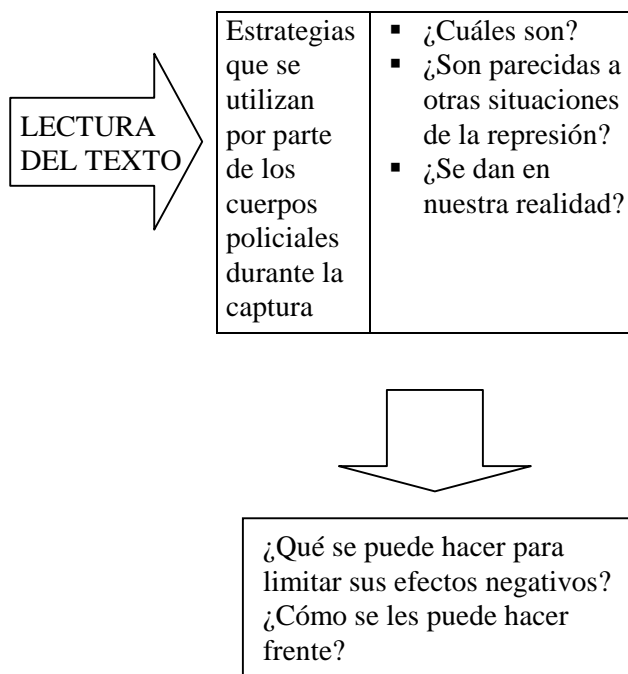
LECTURA DEL TEXTO

| Estrategias que se utilizan por parte de los cuerpos policiales durante la captura | ▪ ¿Cuáles son? ▪ ¿Son parecidas a otras situaciones de la represión? ▪ ¿Se dan en nuestra realidad? |
|---|---|

¿Qué se puede hacer para limitar sus efectos negativos? ¿Cómo se les puede hacer frente?